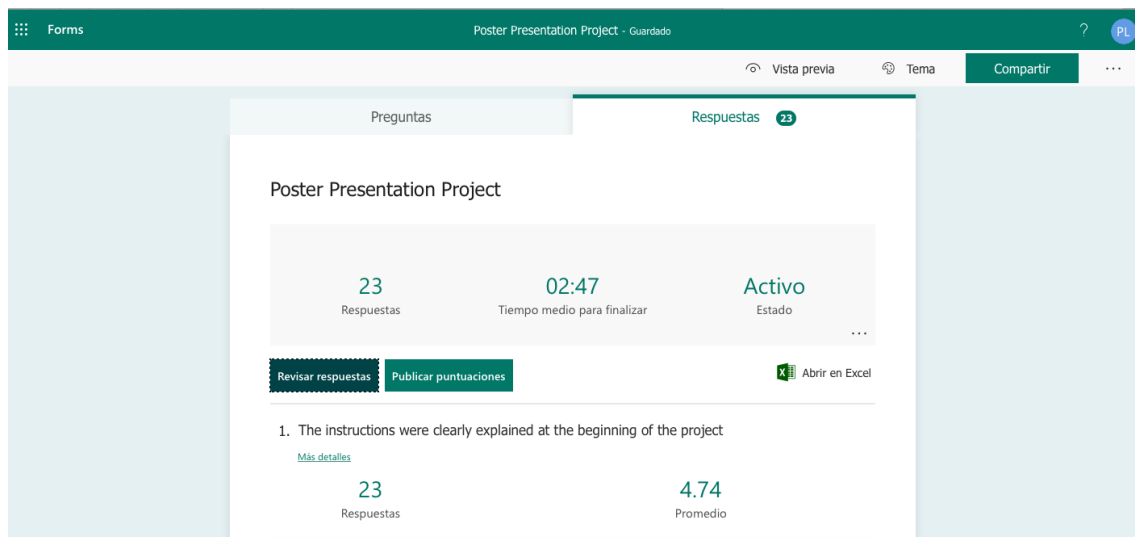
Forms

Poster Presentation Project - Guardado

?

PL

Vista previa

Tema

Compartir

...

Preguntas

Respuestas 23

Poster Presentation Project

23
Respuestas

02:47
Tiempo medio para finalizar

Activo
Estado

...

Revisar respuestas

Publicar puntuaciones

Abrir en Excel

1. The instructions were clearly explained at the beginning of the project

Más detalles

23
Respuestas

4.74
Promedio